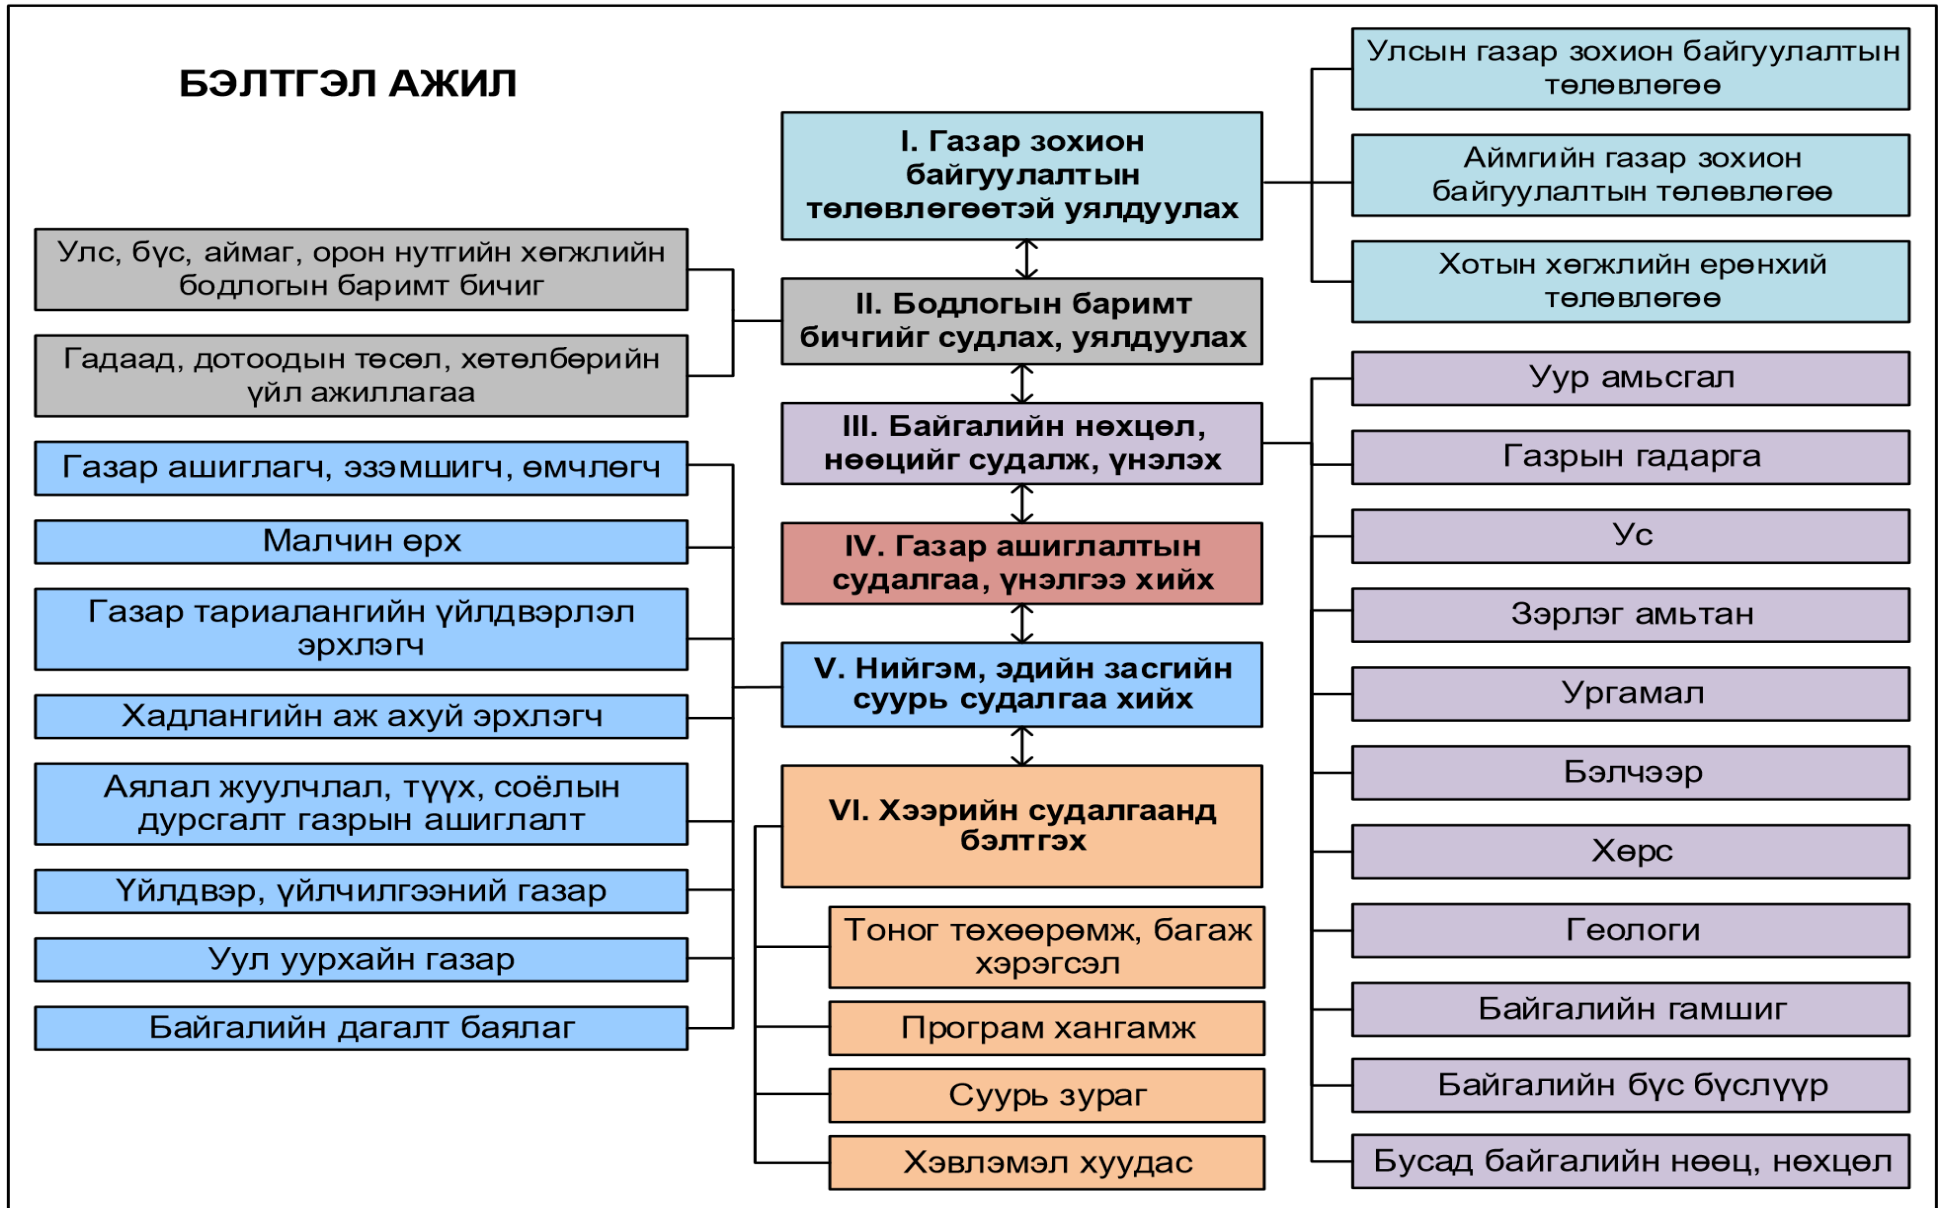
БЭЛТГЭЛ АЖИЛ

I. Газар зохион байгуулалтын төлөвлөгөөтэй уялдуулах

Улсын газар зохион байгуулалтын төлөвлөгөө

Аймгийн газар зохион байгуулалтын төлөвлөгөө

Хотын хөгжлийн ерөнхий төлөвлөгөө

Улс, бүс, аймаг, орон нутгийн хөгжлийн бодлогын баримт бичиг

Гадаад, дотоодын төсөл, хөтөлбөрийн үйл ажиллагаа

II. Бодлогын баримт бичгийг судлах, уялдуулах

III. Байгалийн нөхцөл, нөөцийг судалж, үнэлэх

Уур амьсгал

Газрын гадарга

Ус

Зэрлэг амьтан

Ургамал

Бэлчээр

Хөрс

Геологи

Байгалийн гамшиг

Байгалийн бүс бүслүүр

Бусад байгалийн нөөц, нөхцөл

IV. Газар ашиглалтын судалгаа, үнэлгээ хийх

V. Нийгэм, эдийн засгийн суурь судалгаа хийх

Газар ашиглагч, эзэмшигч, өмчлөгч

Малчин өрх

Газар тариалангийн үйлдвэрлэл эрхлэгч

Хадлангийн аж ахуй эрхлэгч

Аялал жуулчлал, түүх, соёлын дурсгалт газрын ашиглалт

Үйлдвэр, үйлчилгээний газар

Уул уурхайн газар

Байгалийн дагалт баялаг

VI. Хээрийн судалгаанд бэлтгэх

Тоног төхөөрөмж, багаж хэрэгсэл

Програм хангамж

Суурь зураг

Хэвлэмэл хуудас